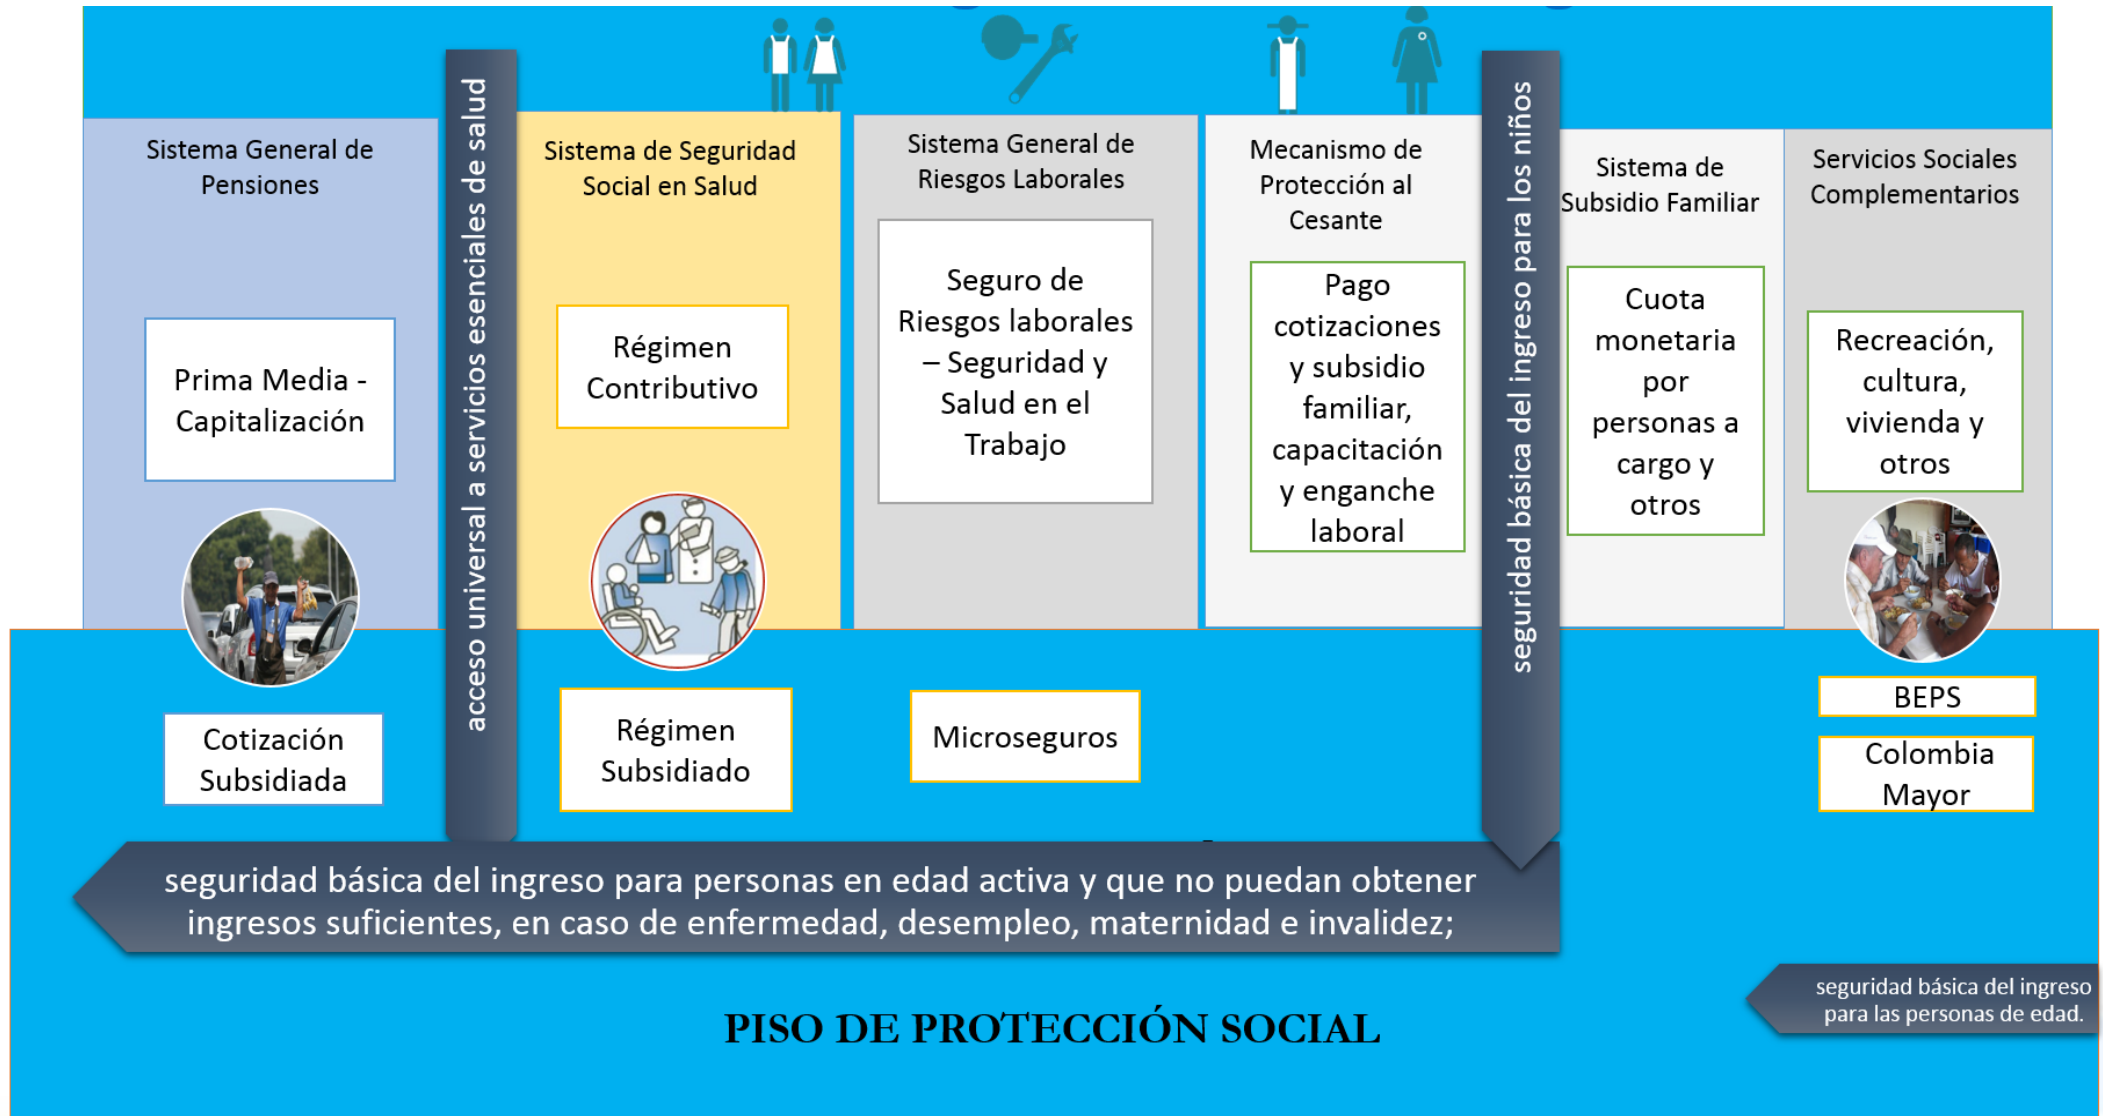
Sistema General de Pensiones

Prima Media - Capitalización

Cotización Subsidiada

acceso universal a servicios esenciales de salud

Sistema de Seguridad Social en Salud

Régimen Contributivo

Régimen Subsidiado

Sistema General de Riesgos Laborales

Seguro de Riesgos laborales – Seguridad y Salud en el Trabajo

Microseguros

Mecanismo de Protección al Cesante

Pago cotizaciones y subsidio familiar, capacitación y enganche laboral

seguridad básica del ingreso para los niños

Sistema de Subsidio Familiar

Cuota monetaria por personas a cargo y otros

Servicios Sociales Complementarios

Recreación, cultura, vivienda y otros

BEPS

Colombia Mayor

seguridad básica del ingreso para personas en edad activa y que no puedan obtener ingresos suficientes, en caso de enfermedad, desempleo, maternidad e invalidez;

seguridad básica del ingreso para las personas de edad.

PISO DE PROTECCIÓN SOCIAL